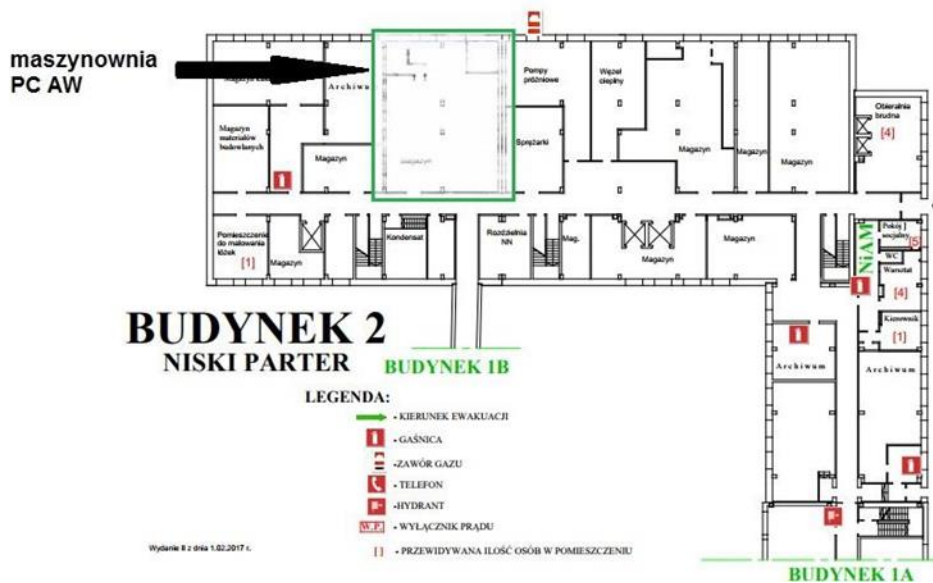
maszynownia
PC AW

Magazyn

Archiwum

Magazyn

Pompy próżniowe

Węzeł cieplny

Obieralnia brudna
[4]

Magazyn materiałów budowlanych

Magazyn

Sprężarki

Magazyn

Magazyn

Magazyn

Pomieszczenie do malowania łóżek
[1]

Magazyn

Kondensat

Rozdzielnia NN

Mag.

Magazyn

Magazyn

NiAM

Pokój socjalny
[5]

WC

Warsztat
[4]

Kierownik
[1]

BUDYNEK 2
NISKI PARTER

BUDYNEK 1B

Archiwum

Archiwum

LEGENDA:
- KIERUNEK EWAKUACJI
- GAŚNICA
- ZAWÓR GAZU
- TELEFON
- HYDRANT
W.P. - WYŁĄCZNIK PRĄDU
[1] - PRZEWIDYWANA ILOŚĆ OSÓB W POMIESZCZENIU

Wydanie II z dnia 1.02.2017 r.

BUDYNEK 1A